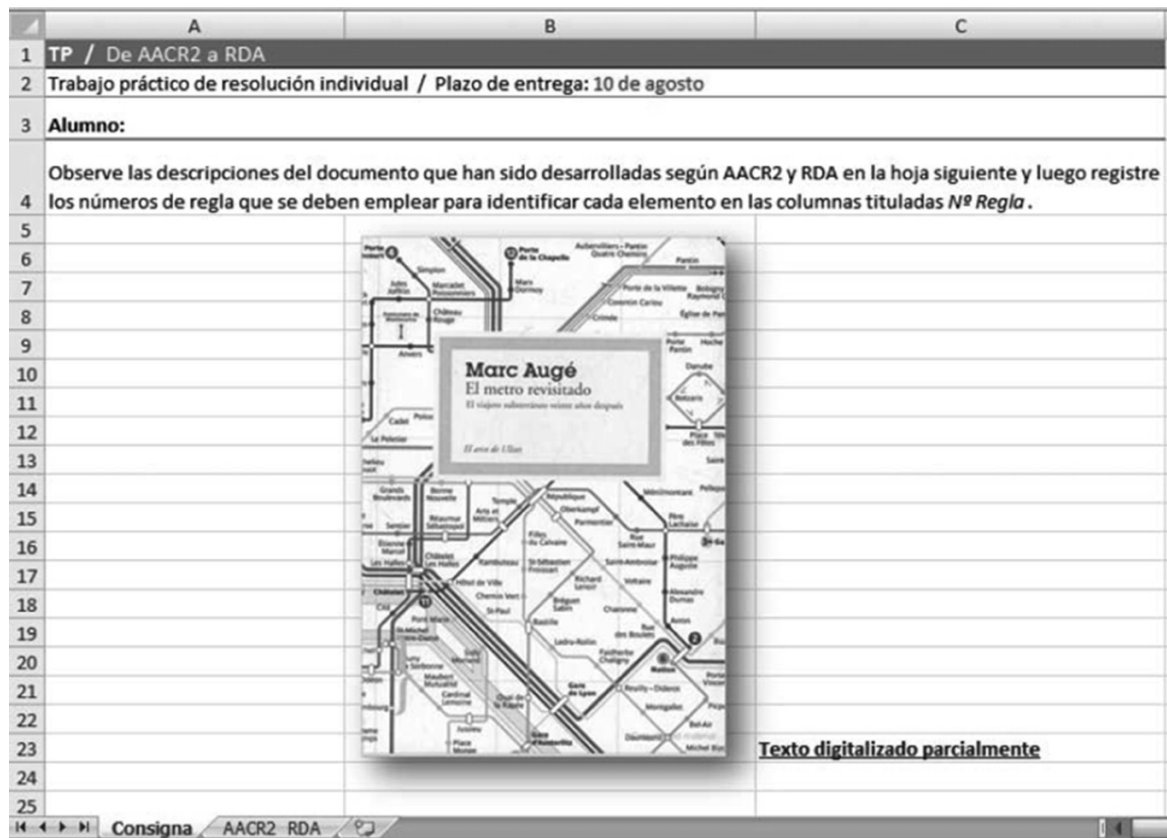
| | A | B | C |
|---|---|---|---|
| 1 | TP / De AACR2 a RDA | | |
| 2 | Trabajo práctico de resolución individual / Plazo de entrega: 10 de agosto | | |
| 3 | Alumno: | | |
| 4 | Observe las descripciones del documento que han sido desarrolladas según AACR2 y RDA en la hoja siguiente y luego registre los números de regla que se deben emplear para identificar cada elemento en las columnas tituladas *Nº Regla*. | | |
| 5 | | | |
| 6 | | | |
| 7 | | | |
| 8 | | | |
| 9 | | | |
| 10 | | | |
| 11 | | | |
| 12 | | | |
| 13 | | | |
| 14 | | | |
| 15 | | | |
| 16 | | | |
| 17 | | | |
| 18 | | | |
| 19 | | | |
| 20 | | | |
| 21 | | | |
| 22 | | | |
| 23 | | | Texto digitalizado parcialmente |
| 24 | | | |
| 25 | | | |

Marc Augé
El metro revisitado
El viajero subterráneo veinte años después
El zorro de Ulises

Consigna AACR2 RDA